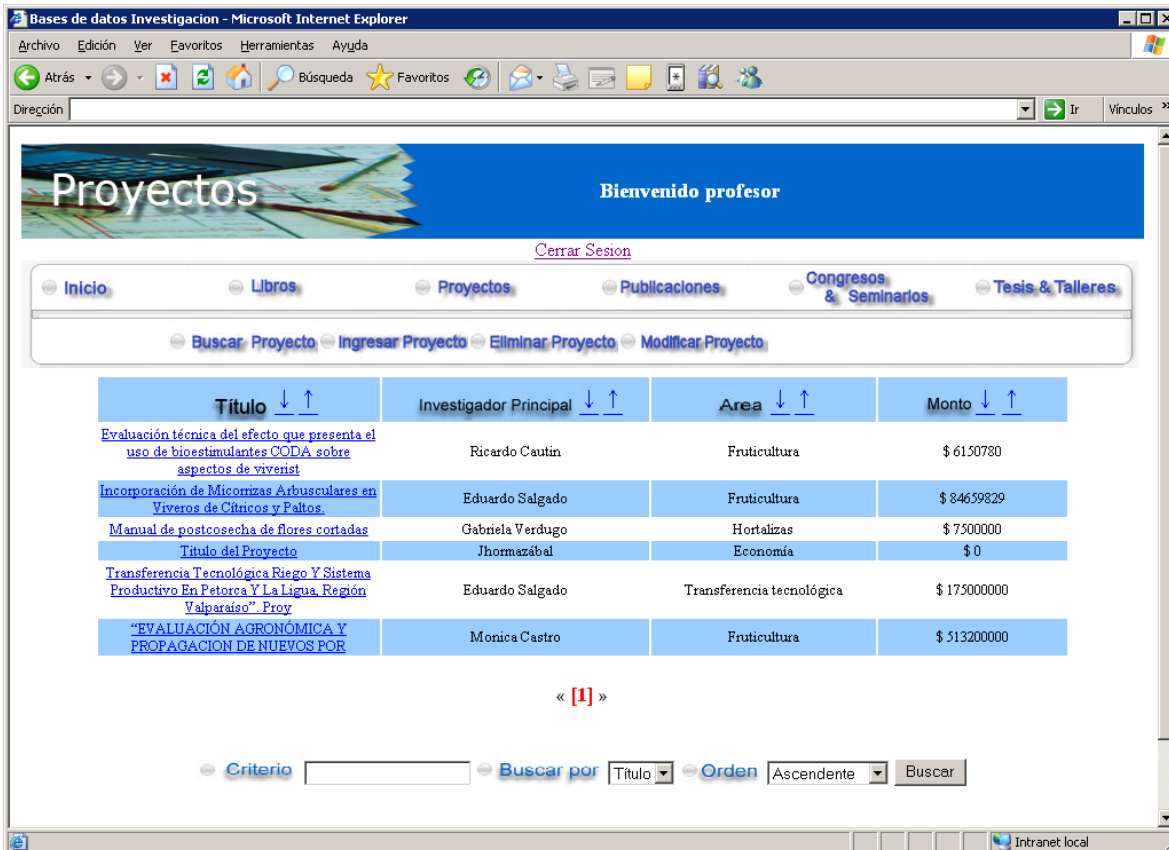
Bases de datos Investigacion - Microsoft Internet Explorer

Archivo Edición Ver Favoritos Herramientas Ayuda

Atrás Búsqueda Favoritos

Dirección Ir Vínculos »

Proyectos

Bienvenido profesor

Cerrar Sesion

Inicio Libros Proyectos Publicaciones Congresos & Seminarios Tesis & Talleres

Buscar Proyecto Ingresar Proyecto Eliminar Proyecto Modificar Proyecto

| Título ↓ ↑ | Investigador Principal ↓ ↑ | Area ↓ ↑ | Monto ↓ ↑ |
|---|---|---|---|
| Evaluación técnica del efecto que presenta el uso de bioestimulantes CODA sobre aspectos de viverist | Ricardo Cautin | Fruticultura | $ 6150780 |
| Incorporación de Micorrizas Arbusculares en Viveros de Cítricos y Paltos. | Eduardo Salgado | Fruticultura | $ 84659829 |
| Manual de postcosecha de flores cortadas | Gabriela Verdugo | Hortalizas | $ 7500000 |
| Titulo del Proyecto | Jhormazábal | Economía | $ 0 |
| Transferencia Tecnológica Riego Y Sistema Productivo En Petorca Y La Ligua, Región Valparaíso". Proy | Eduardo Salgado | Transferencia tecnológica | $ 175000000 |
| "EVALUACIÓN AGRONÓMICA Y PROPAGACION DE NUEVOS POR | Monica Castro | Fruticultura | $ 513200000 |

« [1] »

Criterio Buscar por Título Orden Ascendente Buscar

Intranet local